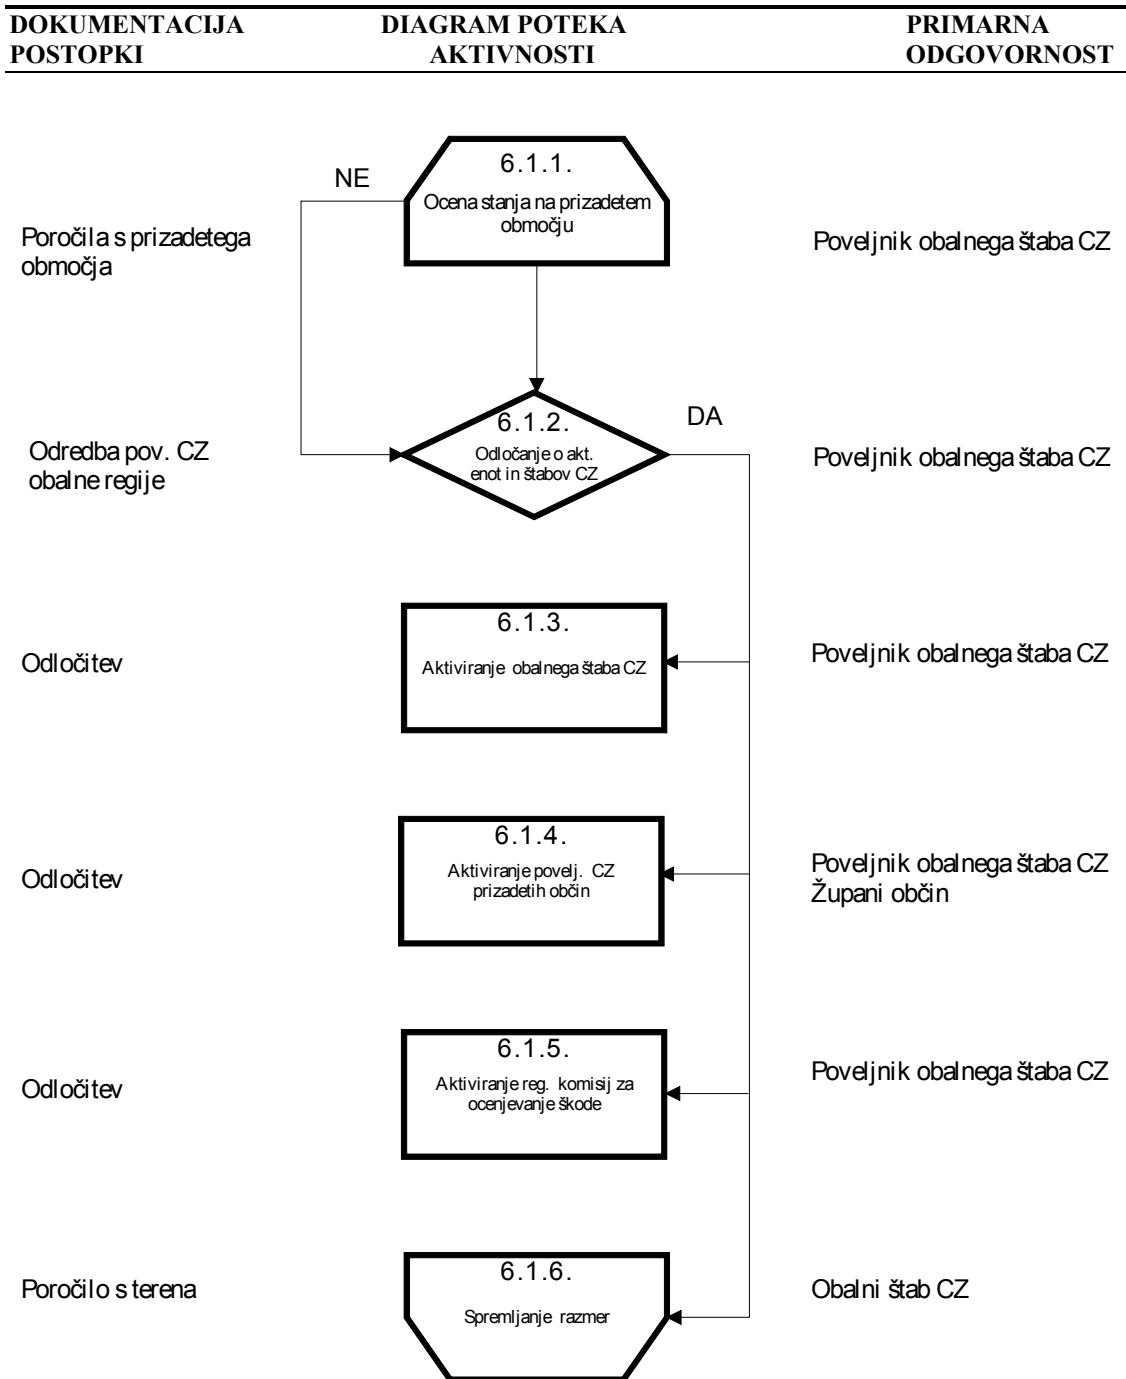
DOKUMENTACIJA POSTOPKI

DIAGRAM POTEKA AKTIVNOSTI

PRIMARNA ODGOVORNOST

NE

6.1.1.
Ocena stanja na prizadetem območju

Poročila s prizadetega območja

Poveljnik obalnega štaba CZ

6.1.2.
Odločanje o akt. enot in štabov CZ

DA

Odredba pov. CZ obalne regije

Poveljnik obalnega štaba CZ

6.1.3.
Aktiviranje obalnega štaba CZ

Odločitev

Poveljnik obalnega štaba CZ

6.1.4.
Aktiviranje povelj. CZ prizadetih občin

Odločitev

Poveljnik obalnega štaba CZ
Župani občin

6.1.5.
Aktiviranje reg. komisij za ocenjevanje škode

Odločitev

Poveljnik obalnega štaba CZ

6.1.6.
Spremljanje razmer

Poročilo s terena

Obalni štab CZ